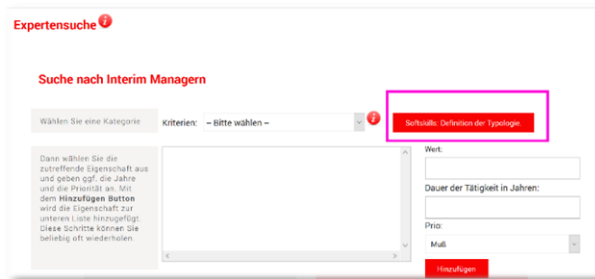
Expertensuche

Suche nach Interim Managern

Wählen Sie eine Kategorie

Kriterien: – Bitte wählen –

Softskills: Definition der Typologie.

Dann wählen Sie die zutreffende Eigenschaft aus und geben ggf. die Jahre und die Priorität an. Mit dem **Hinzufügen Button** wird die Eigenschaft zur unteren Liste hinzugefügt. Diese Schritte können Sie beliebig oft wiederholen

Wert:

Dauer der Tätigkeit in Jahren:

Prio:

Muß

Hinzufügen